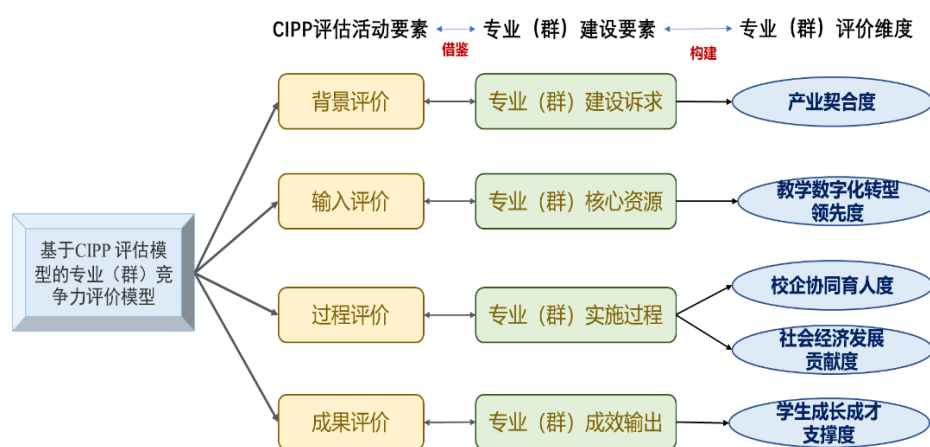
CIPP评估活动要素 借鉴 专业（群）建设要素 构建 专业（群）评价维度

基于CIPP评估模型的专业（群）竞争力评价模型

背景评价
专业（群）建设诉求
产业契合度

输入评价
专业（群）核心资源
教学数字化转型领先度

过程评价
专业（群）实施过程
校企协同育人度
社会经济发展贡献度

成果评价
专业（群）成效输出
学生成长成才支撑度